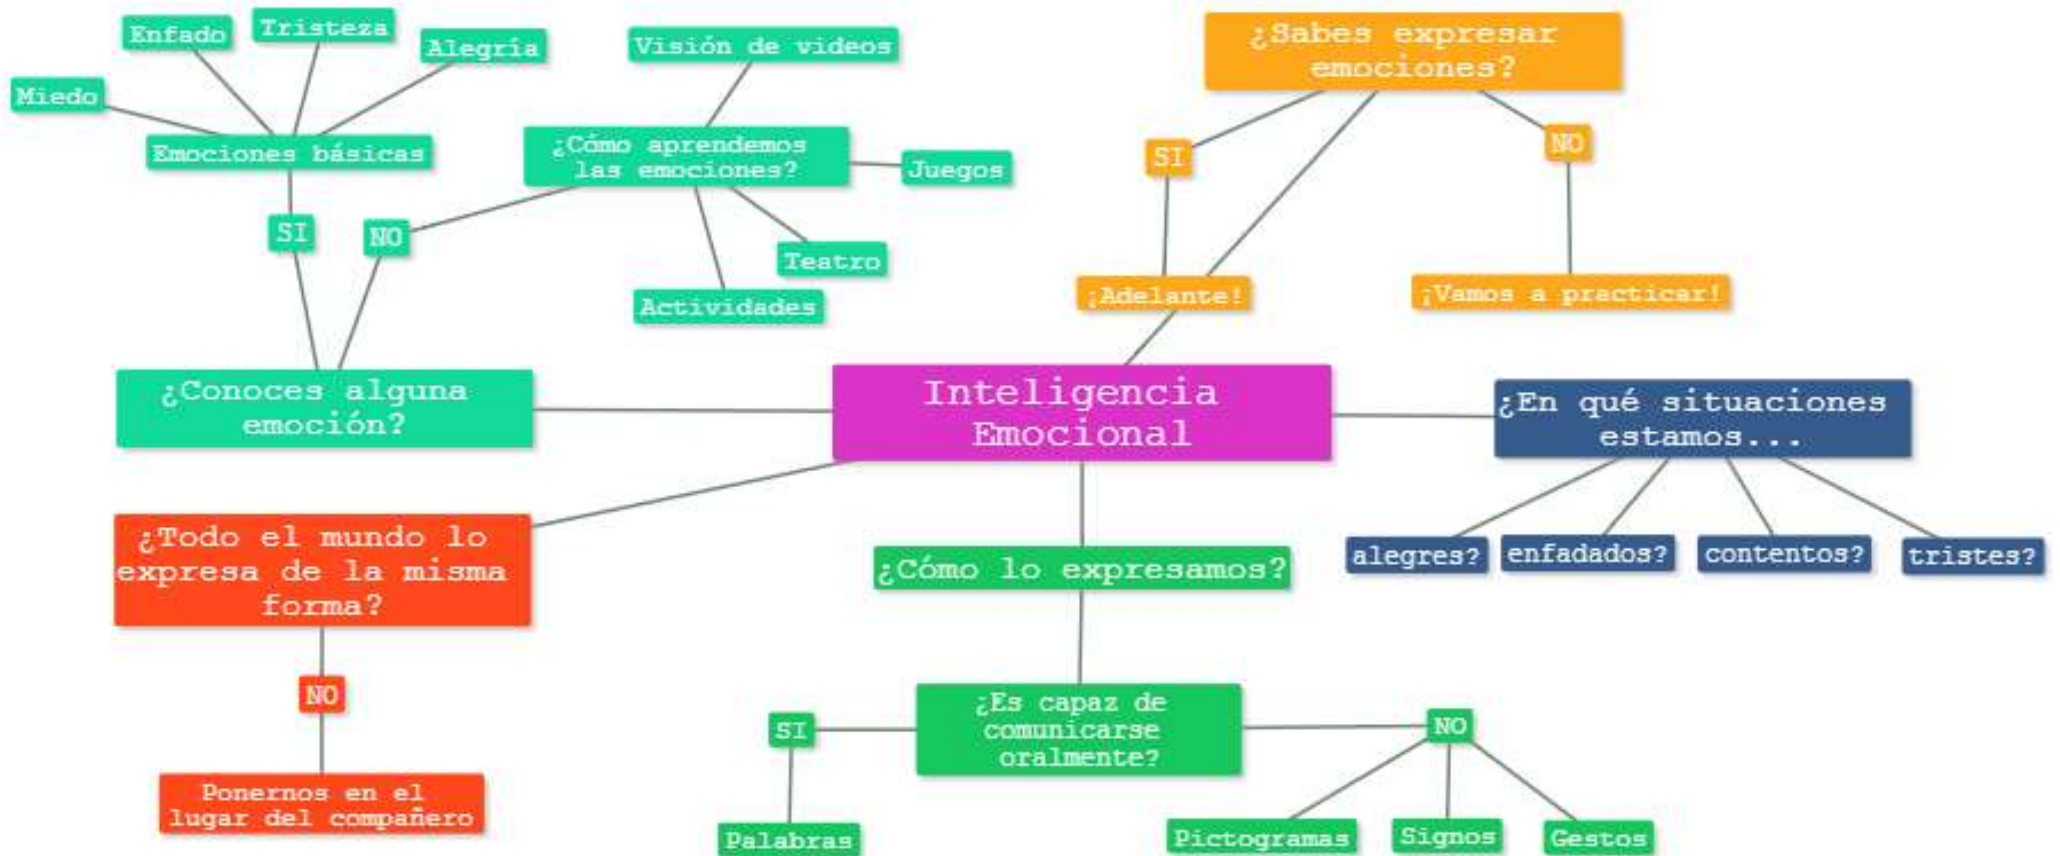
Enfado
Tristeza
Alegría
Miedo
Emociones básicas
Visión de videos
¿Cómo aprendemos las emociones?
Juegos
Teatro
Actividades
SI
NO
¿Sabes expresar emociones?
SI
NO
¡Adelante!
¡Vamos a practicar!
¿Conoces alguna emoción?
Inteligencia Emocional
¿En qué situaciones estamos...
alegres?
enfadados?
contentos?
tristes?
¿Todo el mundo lo expresa de la misma forma?
NO
Ponernos en el lugar del compañero
¿Cómo lo expresamos?
¿Es capaz de comunicarse oralmente?
SI
Palabras
NO
Pictogramas
Signos
Gestos